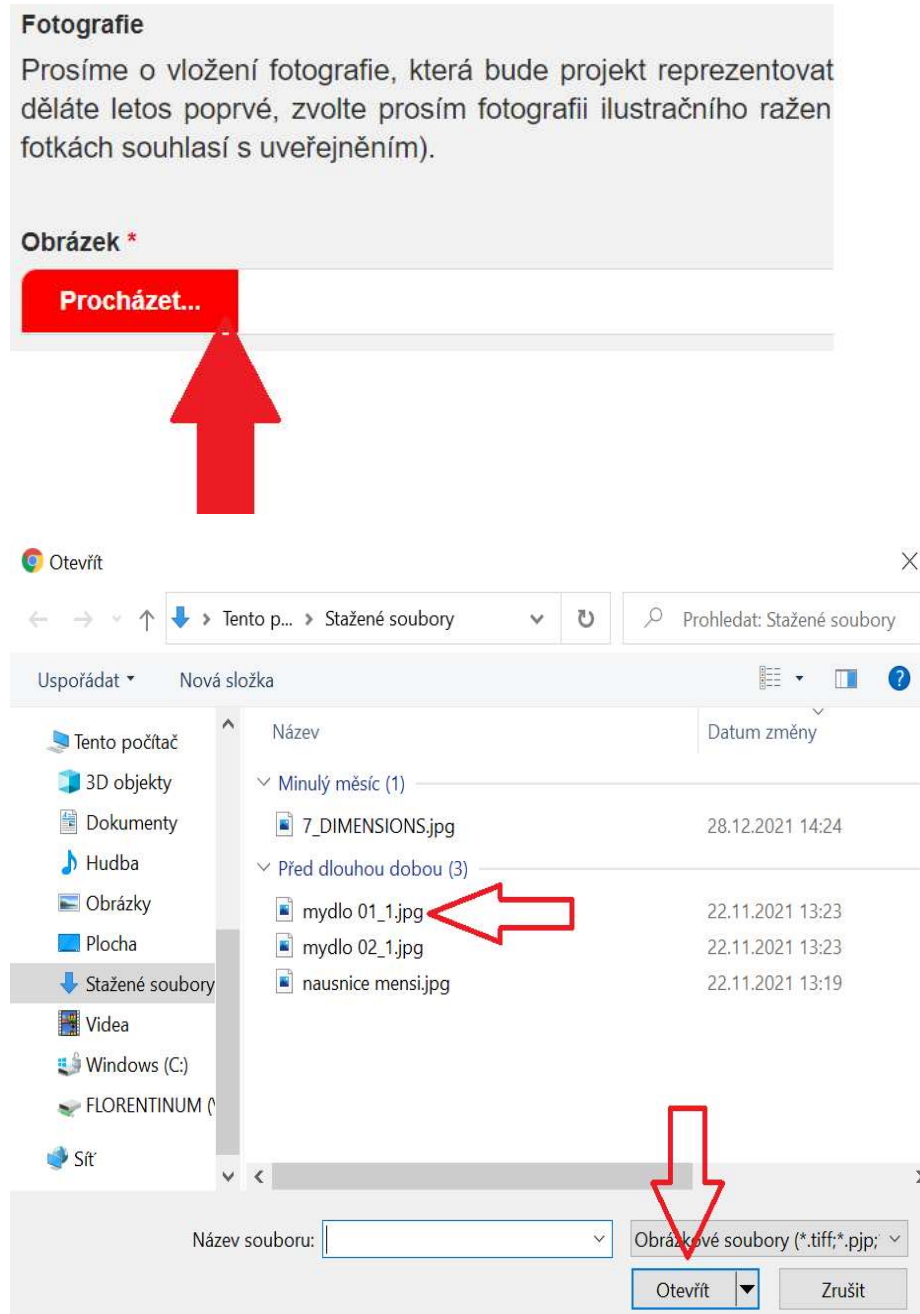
Fotografie

Prosíme o vložení fotografie, která bude projekt reprezentovat děláte letos poprvé, zvolte prosím fotografii ilustračního ražen fotkách souhlasí s uveřejněním).

Obrázek *

Procházet...

Otevřít

Tento p... > Stažené soubory

Prohledat: Stažené soubory

Uspořádat ▾ Nová složka

Tento počítač
3D objekty
Dokumenty
Hudba
Obrázky
Plocha
Stažené soubory
Videa
Windows (C:)
FLORENTINUM (
Síť

| Název | Datum změny |
|---|---|
| Minulý měsíc (1) | |
| 7_DIMENSIONS.jpg | 28.12.2021 14:24 |
| Před dlouhou dobou (3) | |
| mydlo 01_1.jpg | 22.11.2021 13:23 |
| mydlo 02_1.jpg | 22.11.2021 13:23 |
| nausnice mensi.jpg | 22.11.2021 13:19 |

Název souboru:

Obrázkové soubory (*.tiff;*.pjp;

Otevřít

Zrušit